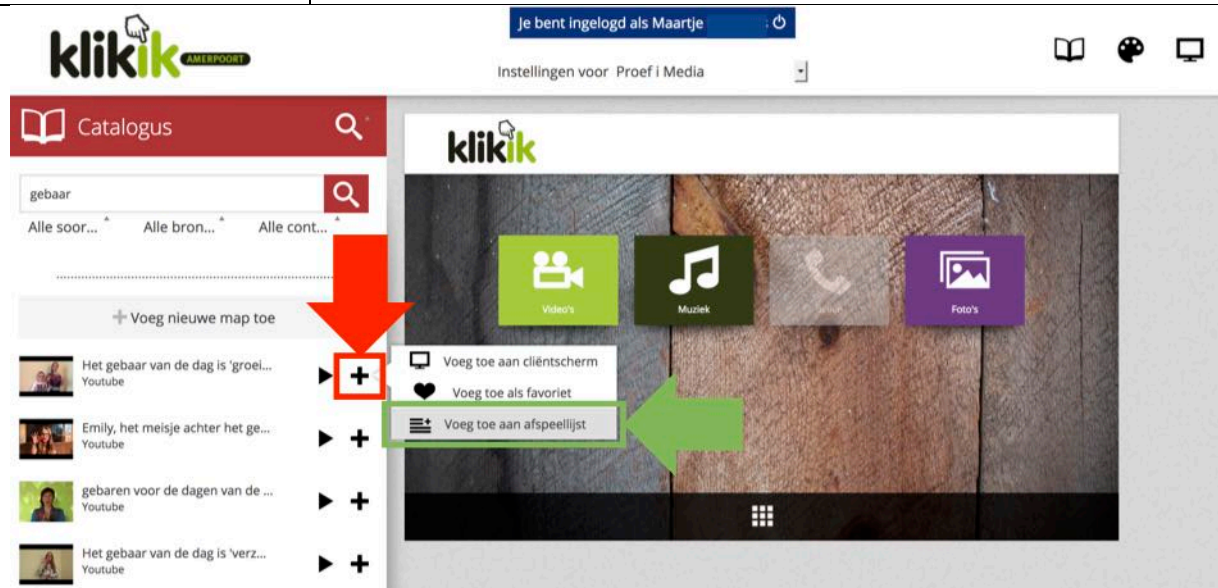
klikik AMERPOORT

Je bent ingelogd als Maartje

Instellingen voor Proef i Media

Catalogus

gebaar

Alle soor... Alle bron... Alle cont...

+ Voeg nieuwe map toe

Het gebaar van de dag is 'groei...
Youtube

Emily, het meisje achter het ge...
Youtube

gebaren voor de dagen van de ...
Youtube

Het gebaar van de dag is 'verz...
Youtube

Voeg toe aan cliëntscherm

Voeg toe als favoriet

Voeg toe aan afspeellijst

klikik

Video's

Muziek

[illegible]

Foto's